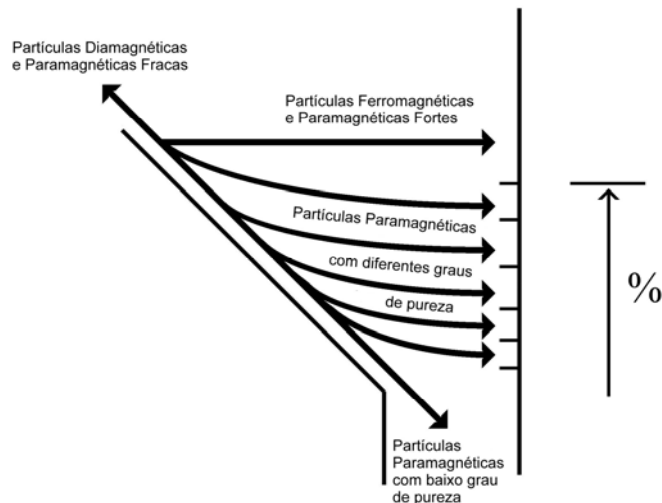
Partículas Diamagnéticas e Paramagnéticas Fracas

Partículas Ferromagnéticas e Paramagnéticas Fortes

Partículas Paramagnéticas

com diferentes graus

de pureza

%

Partículas Paramagnéticas com baixo grau de pureza